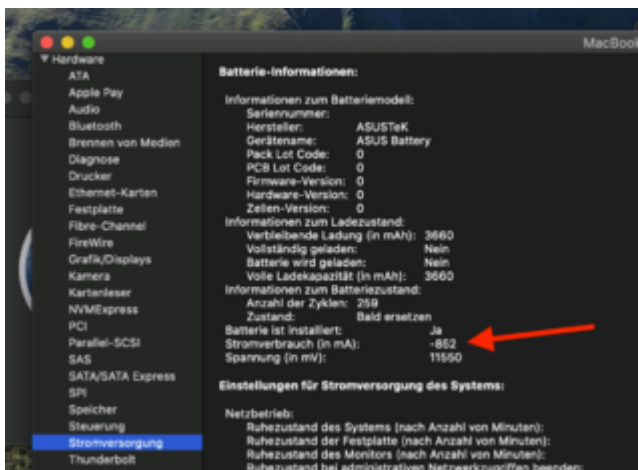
MacBook

▼ Hardware
ATA
Apple Pay
Audio
Bluetooth
Brennen von Medien
Diagnose
Drucker
Ethernet-Karten
Festplatte
Fibre-Channel
FireWire
Grafik/Displays
Kamera
Kartenleser
NVMExpress
PCI
Parallel-SCSI
SAS
SATA/SATA Express
SPI
Speicher
Steuerung
Stromversorgung
Thunderbolt

Batterie-Informationen:

Informationen zum Batteriemodell:
Seriennummer:
Hersteller: ASUSTeK
Gerätename: ASUS Battery
Pack Lot Code: 0
PCB Lot Code: 0
Firmware-Version: 0
Hardware-Version: 0
Zellen-Version: 0
Informationen zum Ladezustand:
Verbleibende Ladung (in mAh): 3660
Vollständig geladen: Nein
Batterie wird geladen: Nein
Volle Ladekapazität (in mAh): 3660
Informationen zum Batteriezustand:
Anzahl der Zyklen: 259
Zustand: Bald ersetzen
Batterie ist installiert: Ja
Stromverbrauch (in mA): -852
Spannung (in mV): 11550

Einstellungen für Stromversorgung des Systems:

Netzbetrieb:
Ruhezustand des Systems (nach Anzahl von Minuten):
Ruhezustand der Festplatte (nach Anzahl von Minuten):
Ruhezustand des Monitors (nach Anzahl von Minuten):
Ruhezustand bei administrativen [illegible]